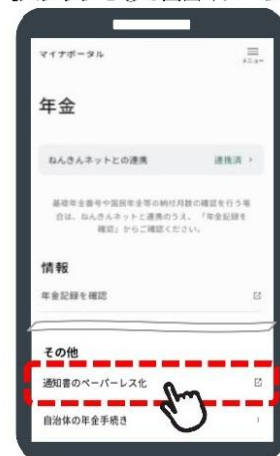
マイナポータル

メニュー

年金

ねんきんネットとの連携

連携済 ›

基礎年金番号や国民年金等の納付月数の確認を行う場合は、ねんきんネットと連携のうえ、「年金記録を確認」からご確認ください。

情報

年金記録を確認

その他

通知書のペーパーレス化

自治体の年金手続き